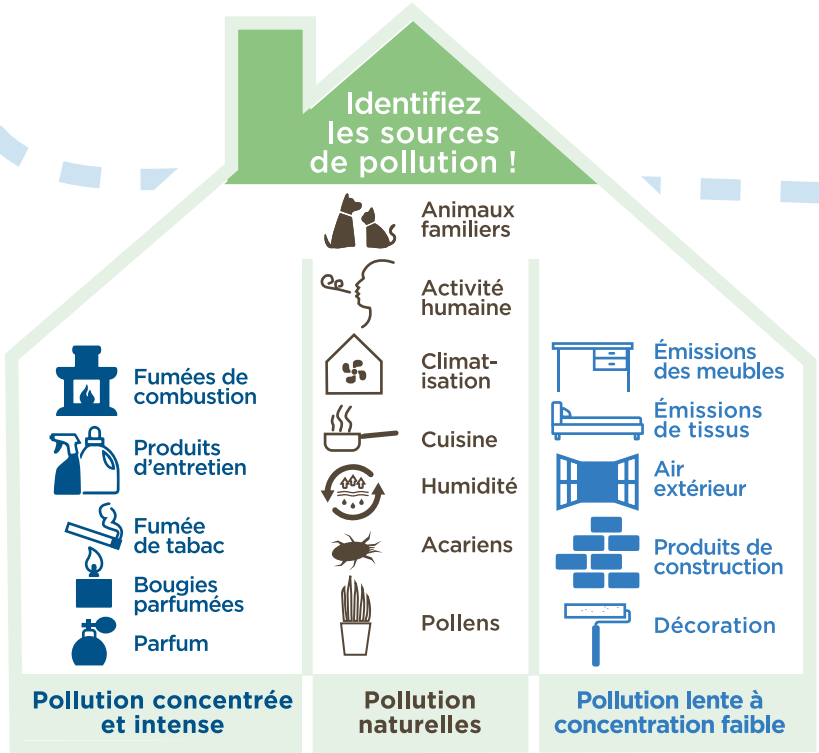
Identifiez les sources de pollution !

Fumées de combustion

Produits d'entretien

Fumée de tabac

Bougies parfumées

Parfum

Pollution concentrée et intense

Animaux familiers

Activité humaine

Climat-isation

Cuisine

Humidité

Acariens

Pollens

Pollution naturelles

Émissions des meubles

Émissions de tissus

Air extérieur

Produits de construction

Décoration

Pollution lente à concentration faible